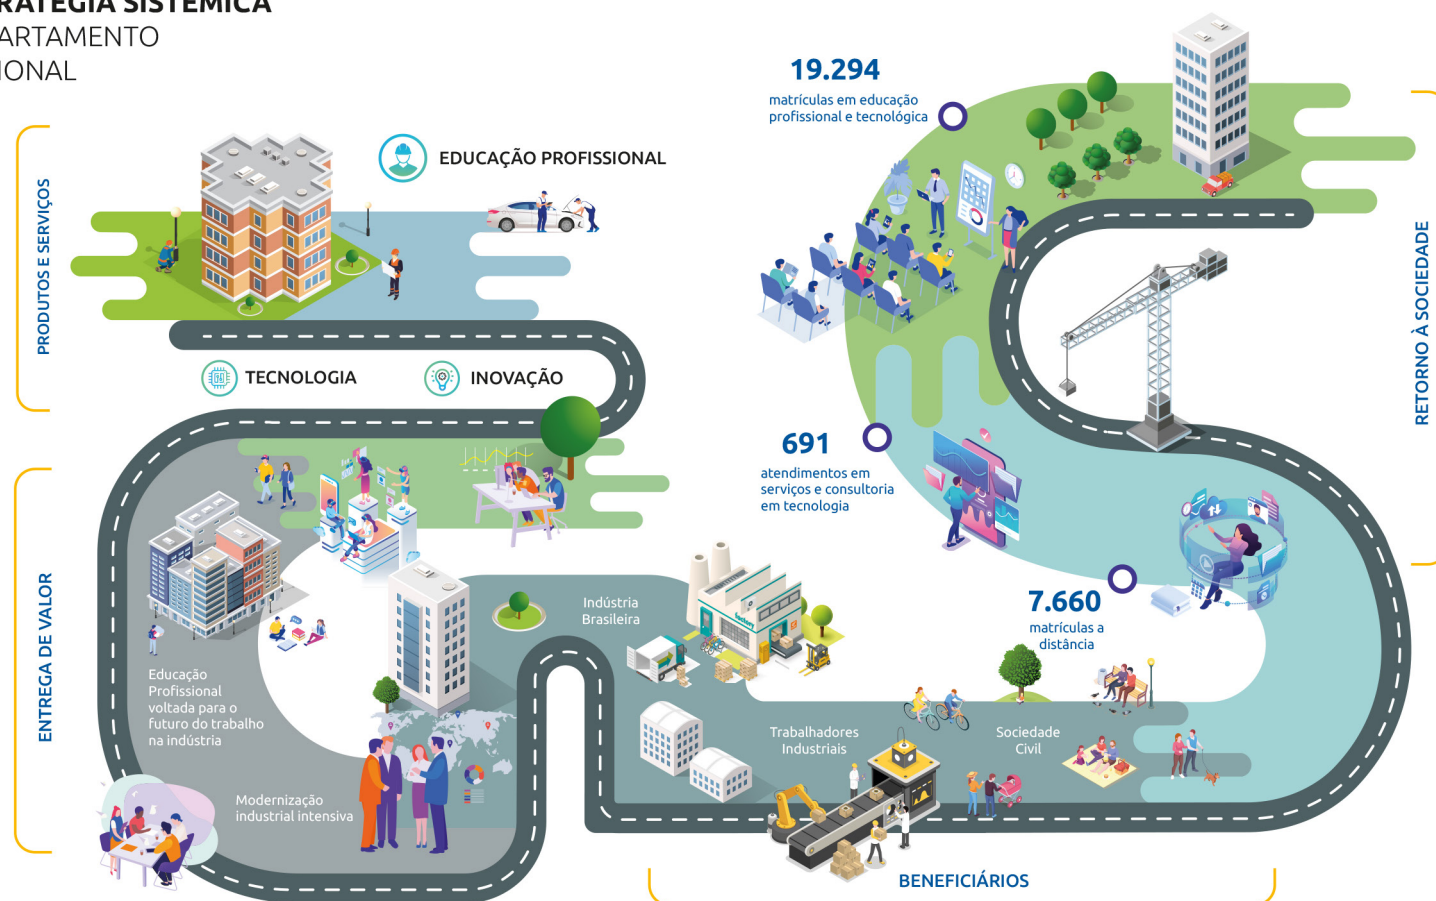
RATEGIA SISTÊMICA
ARTAMENTO
IONAL

PRODUTOS E SERVIÇOS

EDUCAÇÃO PROFISSIONAL

TECNOLOGIA

INOVAÇÃO

ENTREGA DE VALOR

Educação Profissional voltada para o futuro do trabalho na indústria

Modernização industrial intensiva

Indústria Brasileira

19.294
matrículas em educação profissional e tecnológica

691
atendimentos em serviços e consultoria em tecnologia

7.660
matrículas a distância

RETORNO À SOCIEDADE

Trabalhadores Industriais

Sociedade Civil

BENEFICIÁRIOS